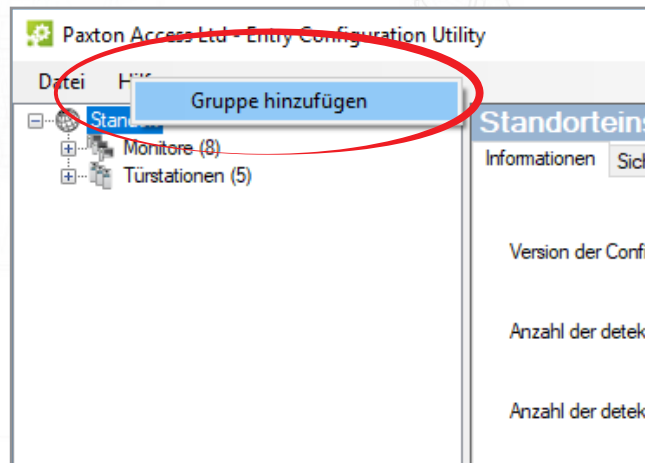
Paxton Access Ltd - Entry Configuration Utility

Datei Hilf

Gruppe hinzufügen

Stand

Monitore (8)

Türstationen (5)

Standorteins

Informationen

Sich

Version der Confi

Anzahl der detek

Anzahl der detek